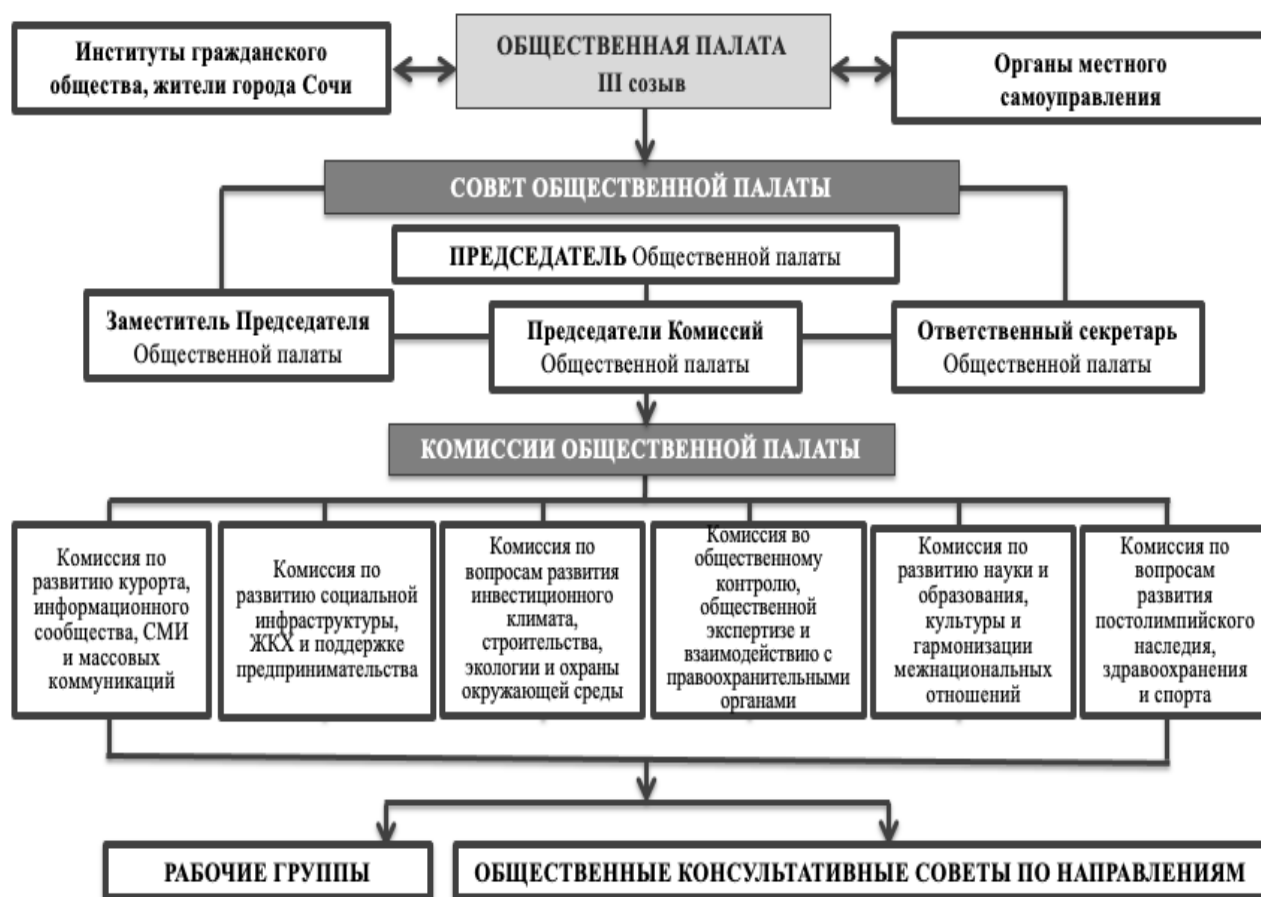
Институты гражданского общества, жители города Сочи

ОБЩЕСТВЕННАЯ ПАЛАТА
III созыв

Органы местного самоуправления

СОВЕТ ОБЩЕСТВЕННОЙ ПАЛАТЫ

ПРЕДСЕДАТЕЛЬ Общественной палаты

Заместитель Председателя Общественной палаты

Председатели Комиссий Общественной палаты

Ответственный секретарь Общественной палаты

КОМИССИИ ОБЩЕСТВЕННОЙ ПАЛАТЫ

Комиссия по развитию курорта, информационного сообщества, СМИ и массовых коммуникаций

Комиссия по развитию социальной инфраструктуры, ЖКХ и поддержке предпринимательства

Комиссия по вопросам развития инвестиционного климата, строительства, экологии и охраны окружающей среды

Комиссия во общественному контролю, общественной экспертизе и взаимодействию с правоохранительными органами

Комиссия по развитию науки и образования, культуры и гармонизации межнациональных отношений

Комиссия по вопросам развития постолимпийского наследия, здравоохранения и спорта

РАБОЧИЕ ГРУППЫ

ОБЩЕСТВЕННЫЕ КОНСУЛЬТАТИВНЫЕ СОВЕТЫ ПО НАПРАВЛЕНИЯМ